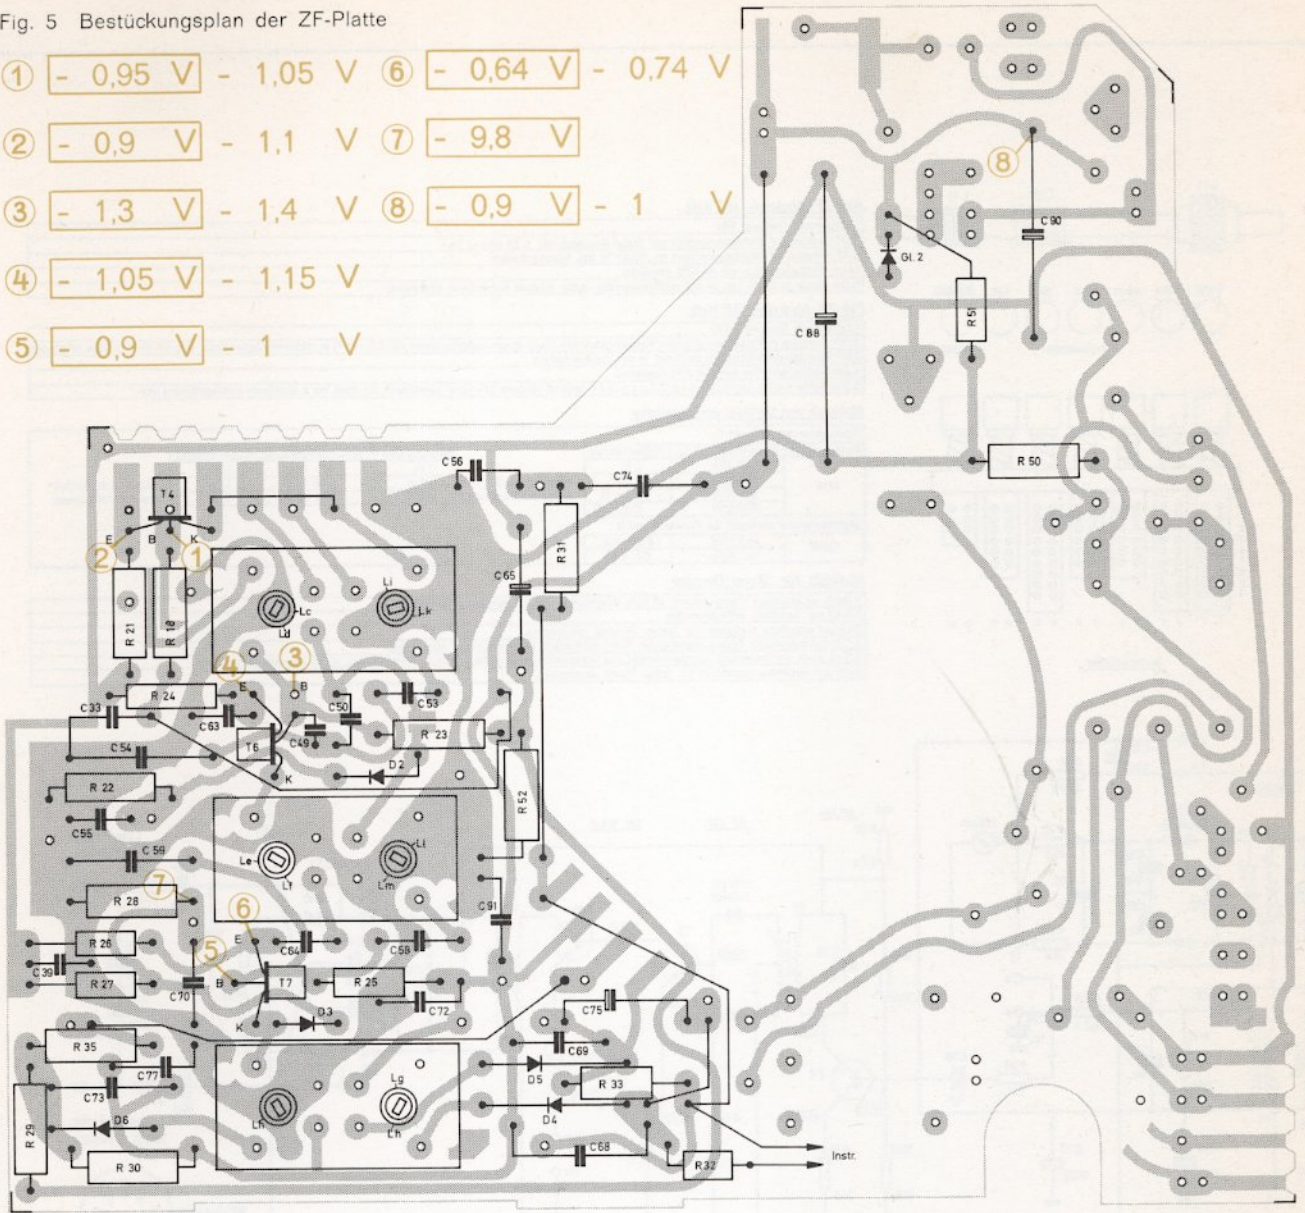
Fig. 5 Bestückungsplan der ZF-Platte

① - 0,95 V - 1,05 V ⑥ - 0,64 V - 0,74 V

② - 0,9 V - 1,1 V ⑦ - 9,8 V

③ - 1,3 V - 1,4 V ⑧ - 0,9 V - 1 V

④ - 1,05 V - 1,15 V

⑤ - 0,9 V - 1 V

⑧
C 90
Gl. 2
R 51
C 88
R 50
C 56
C 74
T4
E B K
② ①
R 31
C 65
Li
Lc
Lk
Ld
R 21
R 18
④ ③
E B
R 24
C 53
C 33
C 63
C 50
C 49
R 23
T6
C 54
K
D 2
R 22
R 52
C 55
C 59
Le
Li
Lf
Lm
⑦
R 28
C 91
⑥
E
R 26
C 64
C 58
⑤
C 39
B
T7
R 25
R 27
C 70
K
C 72
D 3
C 75
R 35
C 69
Lg
D 5
C 77
R 33
C 73
D 4
D 6
Lh
Lh
R 29
C 68
R 30
R 32
Instr.